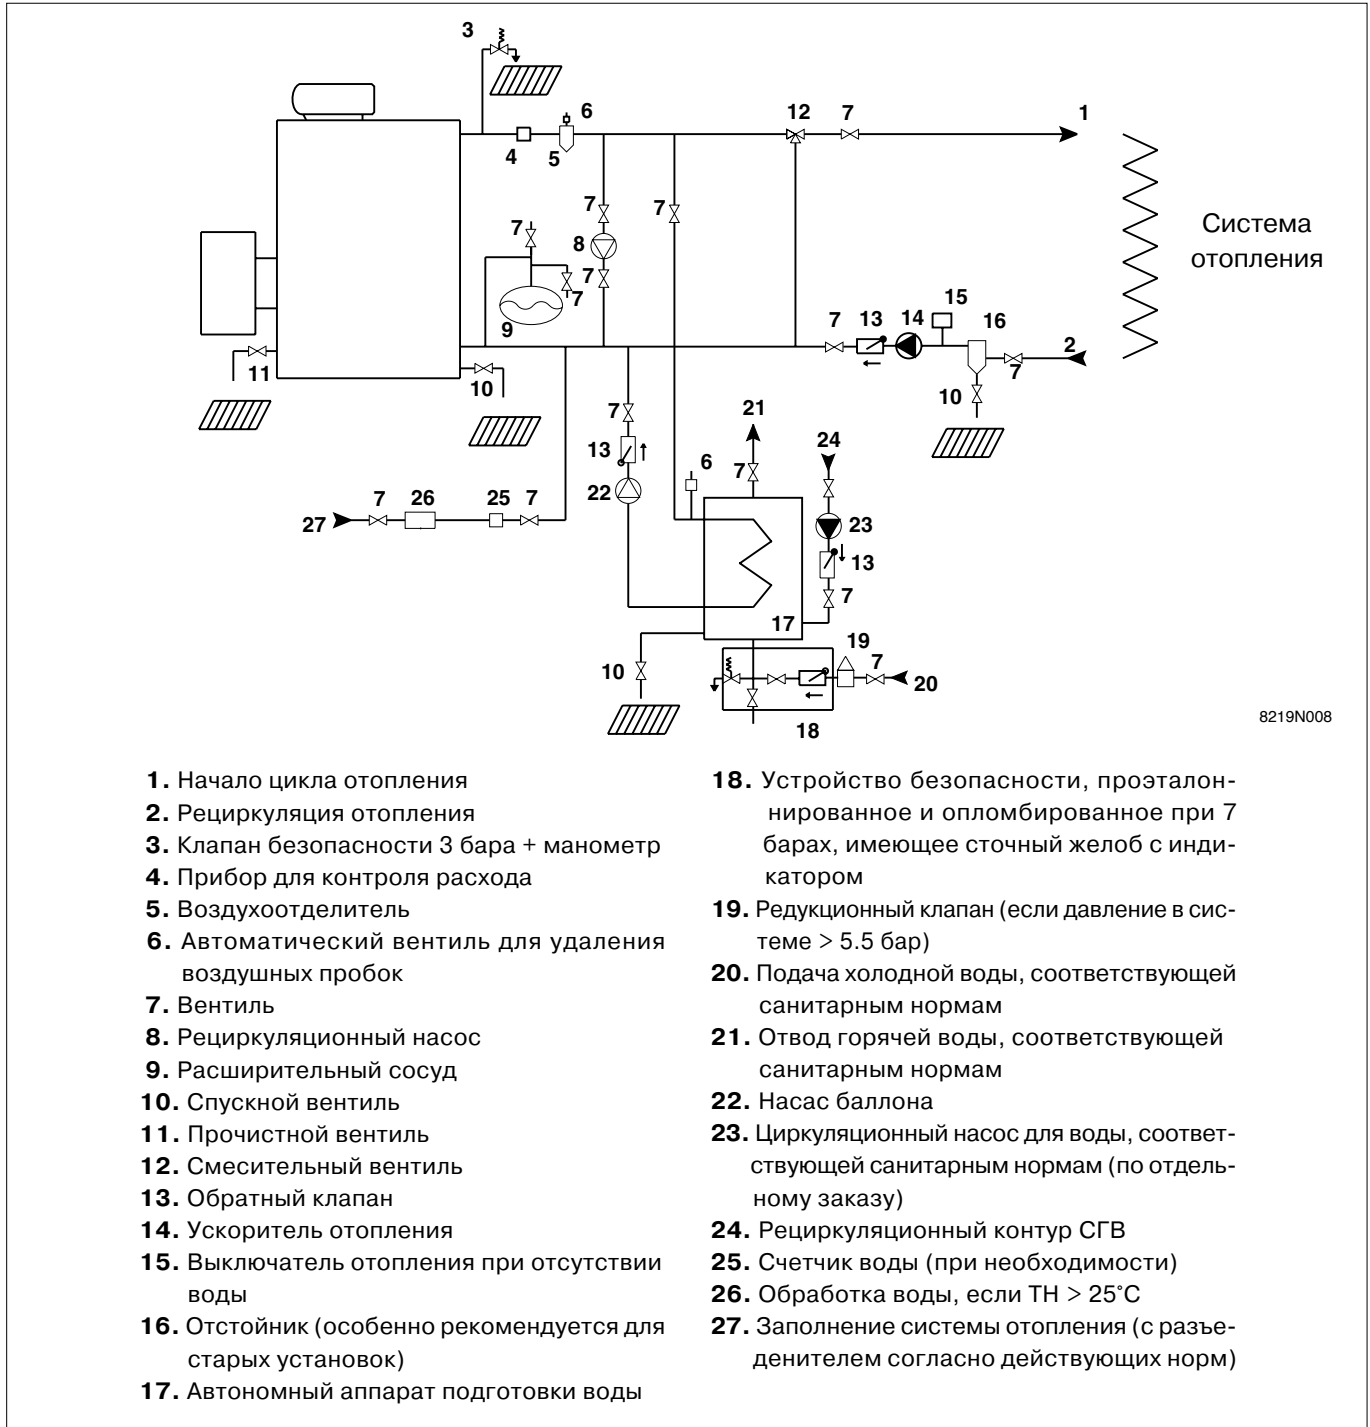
3
6
12
7
1
4
5
7
7
Система отопления
7
8
7
7
15
9
7
13
14
16
2
11
10
7
10
7
21
13
6
24
7
22
7
26
25
7
23
27
13
7
17
19
10
7
20
18
8219N008

**1.** Начало цикла отопления
**2.** Рециркуляция отопления
**3.** Клапан безопасности 3 бара + манометр
**4.** Прибор для контроля расхода
**5.** Воздухоотделитель
**6.** Автоматический вентиль для удаления воздушных пробок
**7.** Вентиль
**8.** Рециркуляционный насос
**9.** Расширительный сосуд
**10.** Спускной вентиль
**11.** Прочистной вентиль
**12.** Смесительный вентиль
**13.** Обратный клапан
**14.** Ускоритель отопления
**15.** Выключатель отопления при отсутствии воды
**16.** Отстойник (особенно рекомендуется для старых установок)
**17.** Автономный аппарат подготовки воды
**18.** Устройство безопасности, проэталонированное и опломбированное при 7 барах, имеющее сточный желоб с индикатором
**19.** Редукционный клапан (если давление в системе > 5.5 бар)
**20.** Подача холодной воды, соответствующей санитарным нормам
**21.** Отвод горячей воды, соответствующей санитарным нормам
**22.** Насас баллона
**23.** Циркуляционный насос для воды, соответствующей санитарным нормам (по отдельному заказу)
**24.** Рециркуляционный контур СГВ
**25.** Счетчик воды (при необходимости)
**26.** Обработка воды, если ТН > 25°C
**27.** Заполнение системы отопления (с разъеденителем согласно действующих норм)